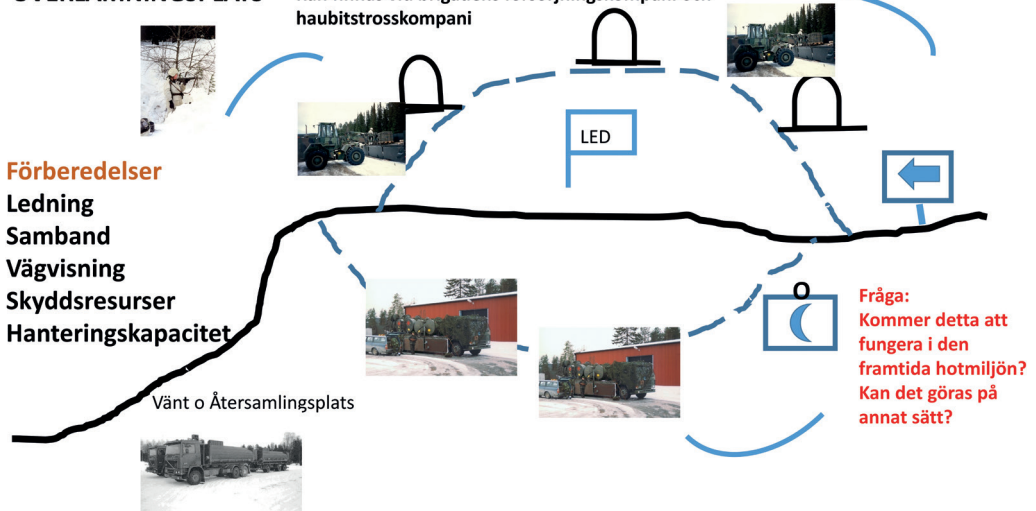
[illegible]

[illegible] haubitstrosskompani

LED

Förberedelser
Ledning
Samband
Vägvisning
Skyddsresurser
Hanteringskapacitet

O

Fråga:
Kommer detta att fungera i den framtida hotmiljön?
Kan det göras på annat sätt?

Vänt o Återsamlingsplats